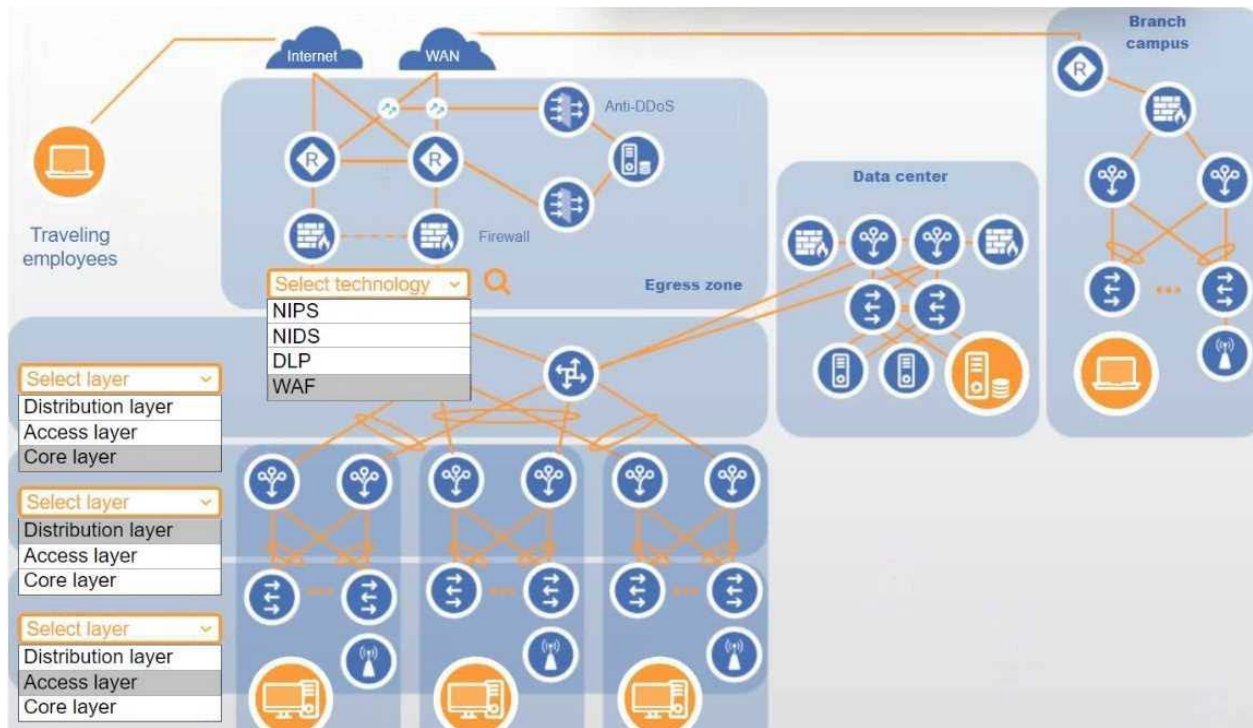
Internet
WAN
Branch campus
Anti-DDoS
Traveling employees
Firewall
Data center
Select technology
NIPS
NIDS
DLP
WAF
Egress zone
Select layer
Distribution layer
Access layer
Core layer
Select layer
Distribution layer
Access layer
Core layer
Select layer
Distribution layer
Access layer
Core layer